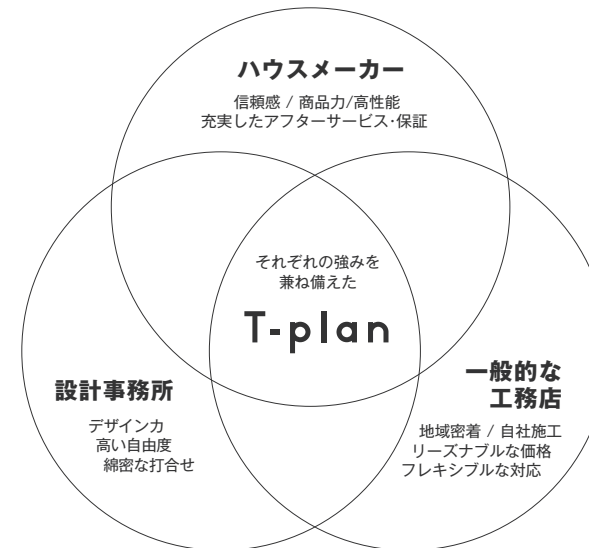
ハウスメーカー

信頼感 / 商品力/高性能
充実したアフターサービス·保証

それぞれの強みを
兼ね備えた

T-plan

設計事務所

デザイン力
高い自由度
綿密な打合せ

一般的な
工務店

地域密着 / 自社施工
リーズナブルな価格
フレキシブルな対応